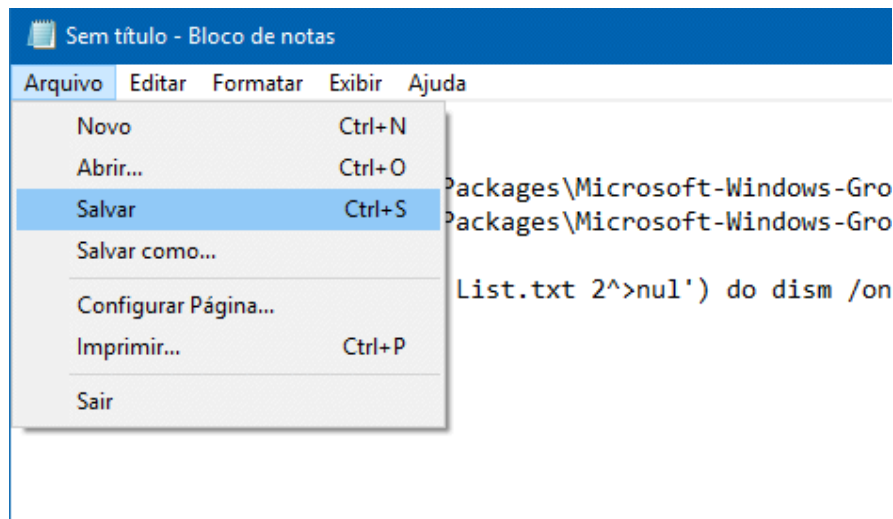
Sem título - Bloco de notas

Arquivo Editar Formatar Exibir Ajuda

Novo Ctrl+N
Abrir... Ctrl+O
Salvar Ctrl+S
Salvar como...
Configurar Página...
Imprimir... Ctrl+P
Sair

Packages\Microsoft-Windows-Gro
Packages\Microsoft-Windows-Gro

List.txt 2^>nul') do dism /on